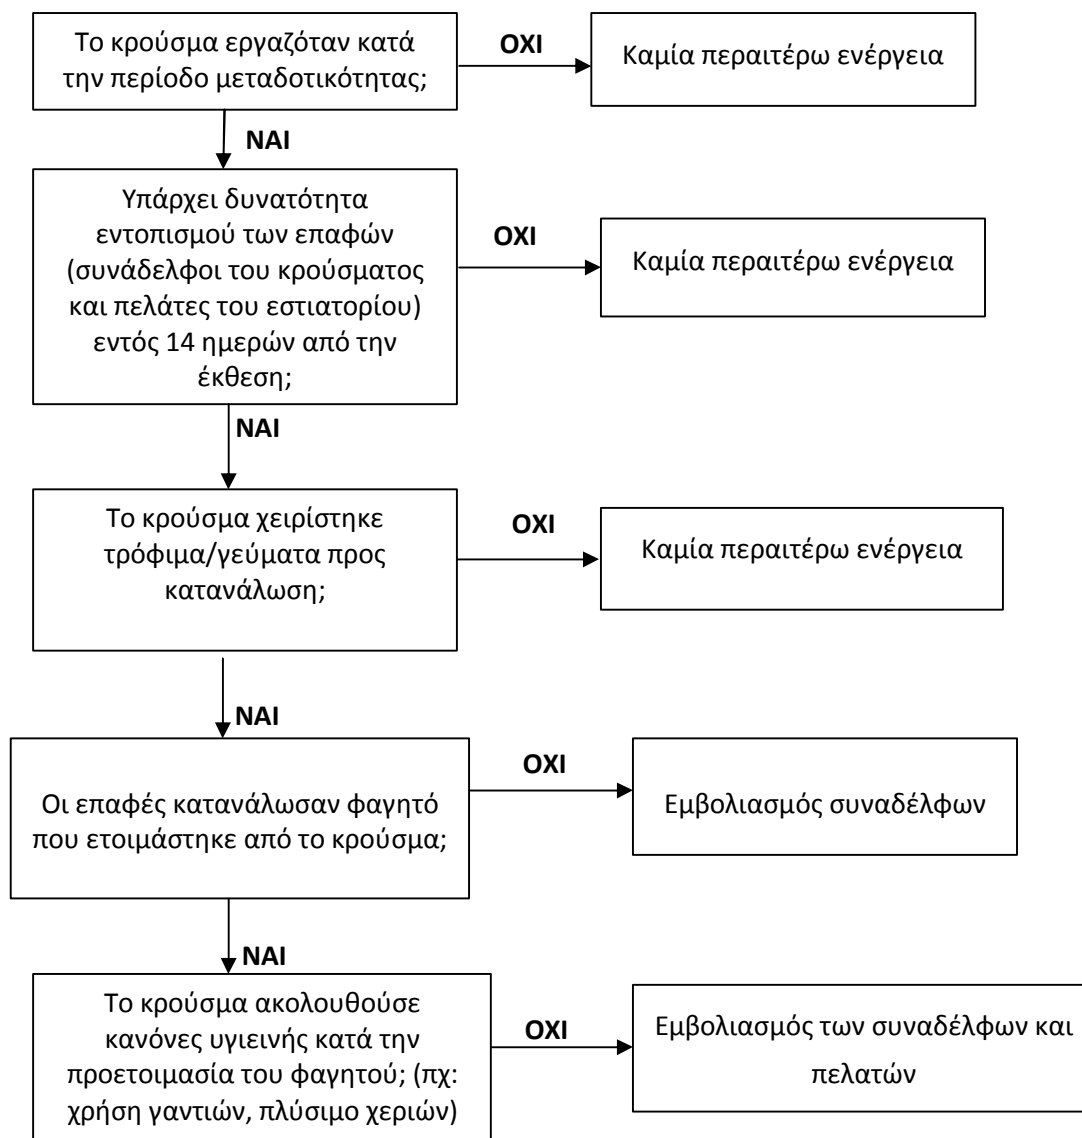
Το κρούσμα εργαζόταν κατά την περίοδο μεταδοτικότητας;

ΟΧΙ

Καμία περαιτέρω ενέργεια

ΝΑΙ

Υπάρχει δυνατότητα εντοπισμού των επαφών (συνάδελφοι του κρούσματος και πελάτες του εστιατορίου) εντός 14 ημερών από την έκθεση;

ΟΧΙ

Καμία περαιτέρω ενέργεια

ΝΑΙ

Το κρούσμα χειρίστηκε τρόφιμα/γεύματα προς κατανάλωση;

ΟΧΙ

Καμία περαιτέρω ενέργεια

ΝΑΙ

Οι επαφές κατανάλωσαν φαγητό που ετοιμάστηκε από το κρούσμα;

ΟΧΙ

Εμβολιασμός συναδέλφων

ΝΑΙ

Το κρούσμα ακολουθούσε κανόνες υγιεινής κατά την προετοιμασία του φαγητού; (πχ: χρήση γαντιών, πλύσιμο χεριών)

ΟΧΙ

Εμβολιασμός των συναδέλφων και πελατών